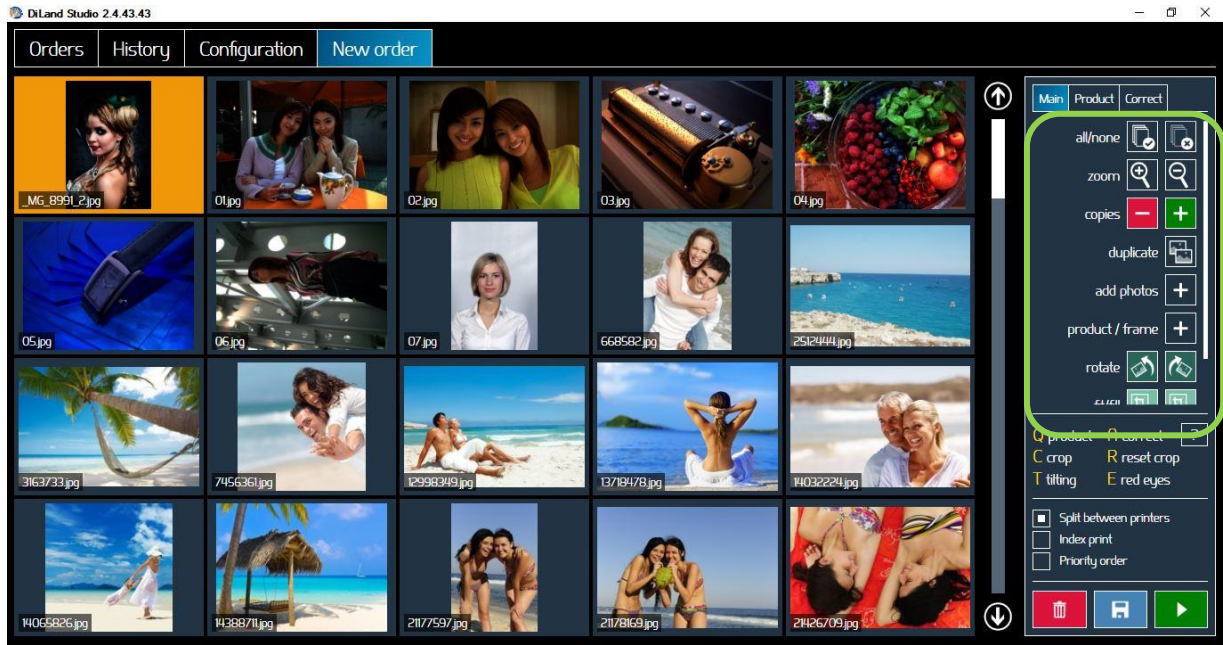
DiLand Studio 2.4.43.43

Orders | History | Configuration | New order

_MG_8991_2.jpg
01.jpg
02.jpg
03.jpg
04.jpg
05.jpg
06.jpg
07.jpg
668582.jpg
2512444.jpg
3163733.jpg
7456361.jpg
12998349.jpg
13718478.jpg
14032224.jpg
14065826.jpg
14388711.jpg
21177597.jpg
21178169.jpg
21426709.jpg

Main | Product | Correct

all/none
zoom
copies
duplicate
add photos
product / frame
rotate
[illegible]

Q product A correct ?
C crop R reset crop
T tilting E red eyes

Split between printers
Index print
Priority order